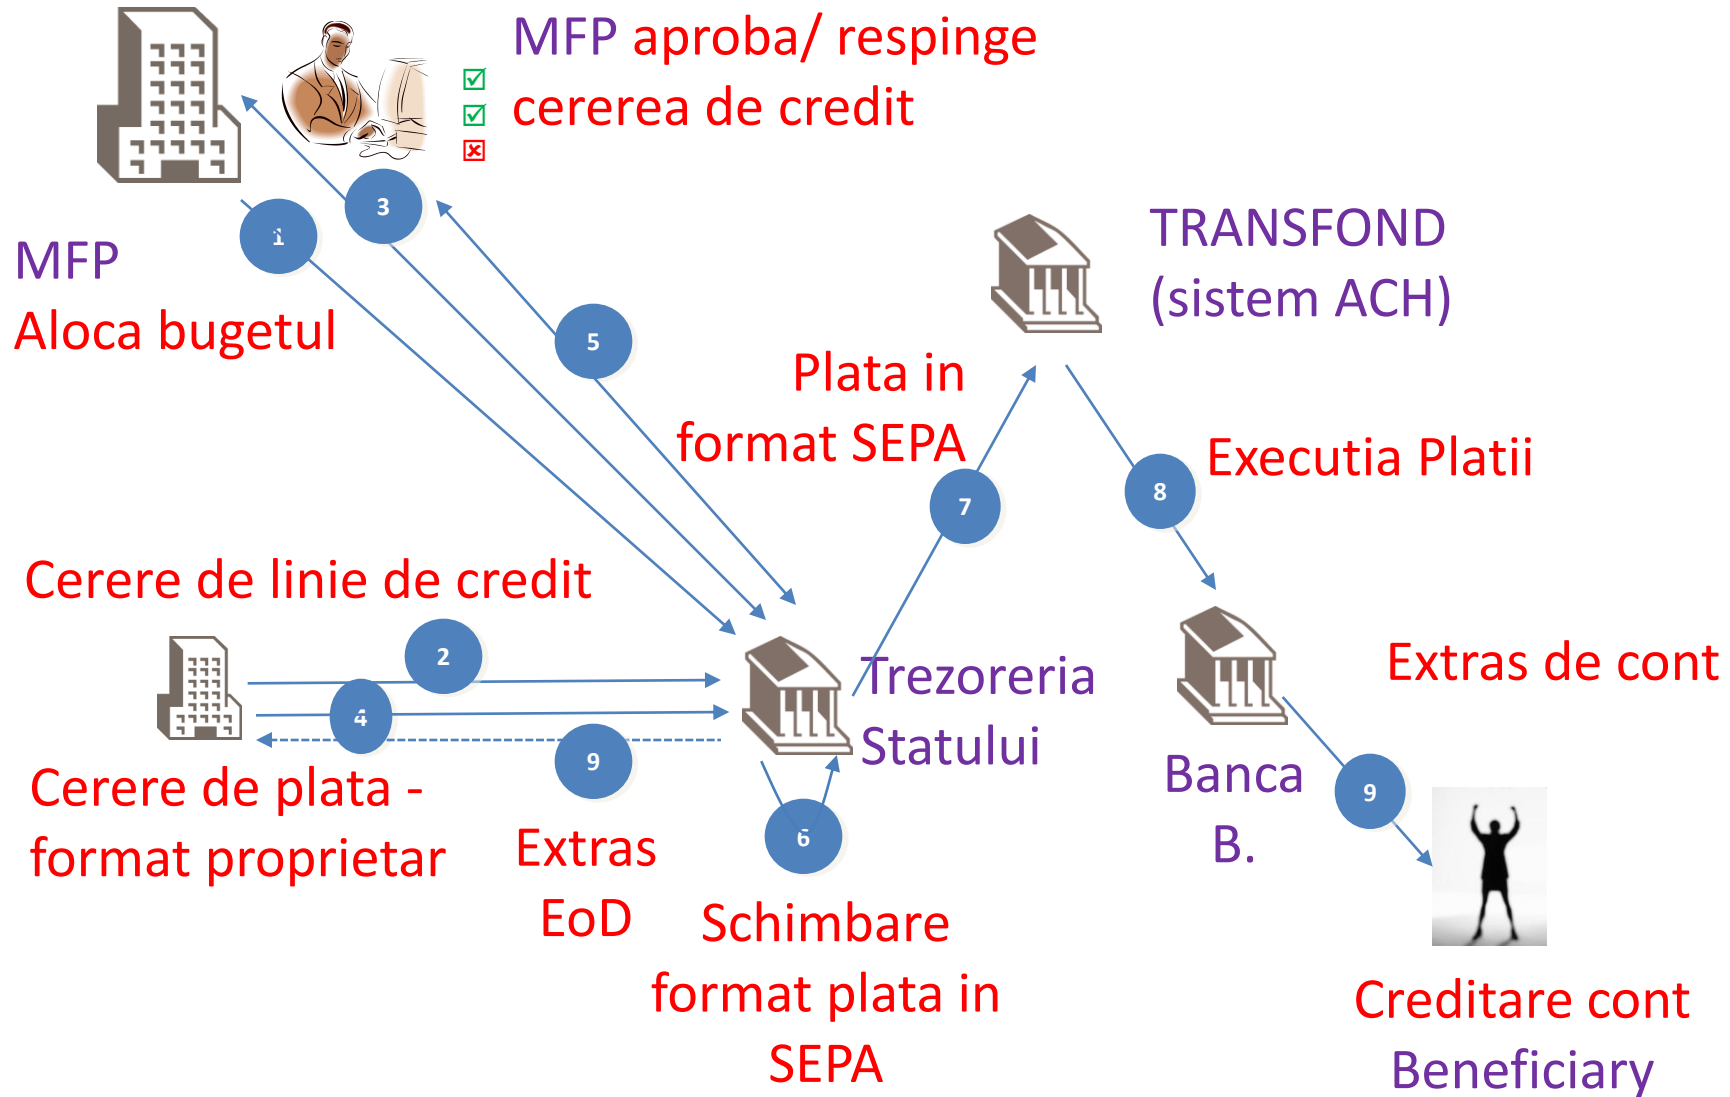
MFP aproba/ respinge cererea de credit

MFP
Aloca bugetul

1

3

5

TRANSFOND
(sistem ACH)

Plata in format SEPA

7

8

Executia Platii

Cerere de linie de credit

2

4

9

Trezoreria Statului

Extras de cont

Banca B.

9

Cerere de plata - format proprietar

Extras EoD

6

Schimbare format plata in SEPA

Creditare cont Beneficiary